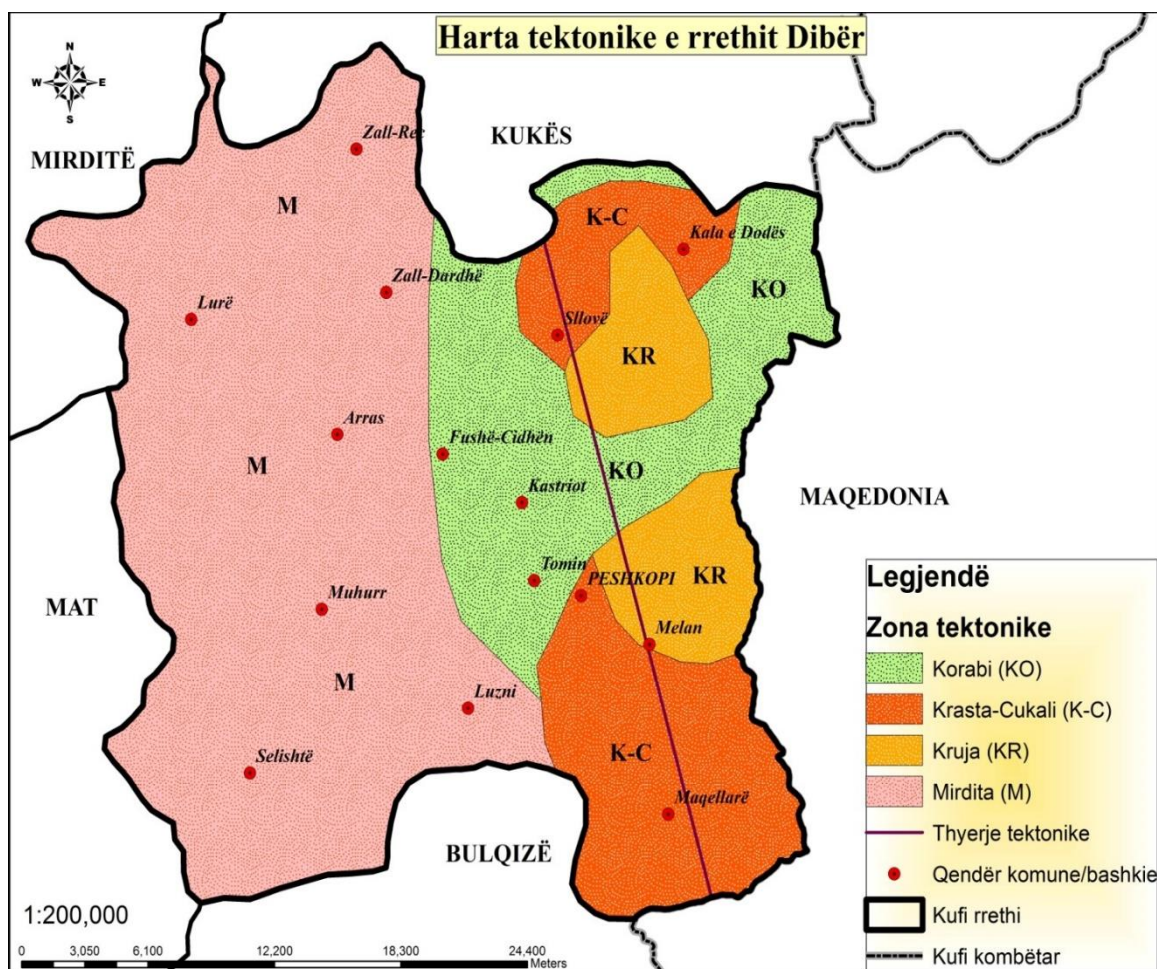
Harta tektonike e rrethit Dibër

N
W E
S

MIRDITË
KUKËS
MAQEDONIA
MAT
BULQIZË

Zall-Reç
M
K-C
Kala e Dodës
Zall-Dardhë
KO
Lurë
Sllovë
KR
Arras
Fushë-Cidhën
M
KO
Kastriot
Tomin
PESHKOPI
KR
Muhurr
Melan
M
Luzni
K-C
Selishtë
Maqellarë

Legjendë
Zona tektonike
Korabi (KO)
Krasta-Cukali (K-C)
Kruja (KR)
Mirdita (M)
Thyerje tektonike
Qendër komune/bashkie
Kufi rrethi
Kufi kombëtar

1:200,000
0 3,050 6,100 12,200 18,300 24,400 Meters